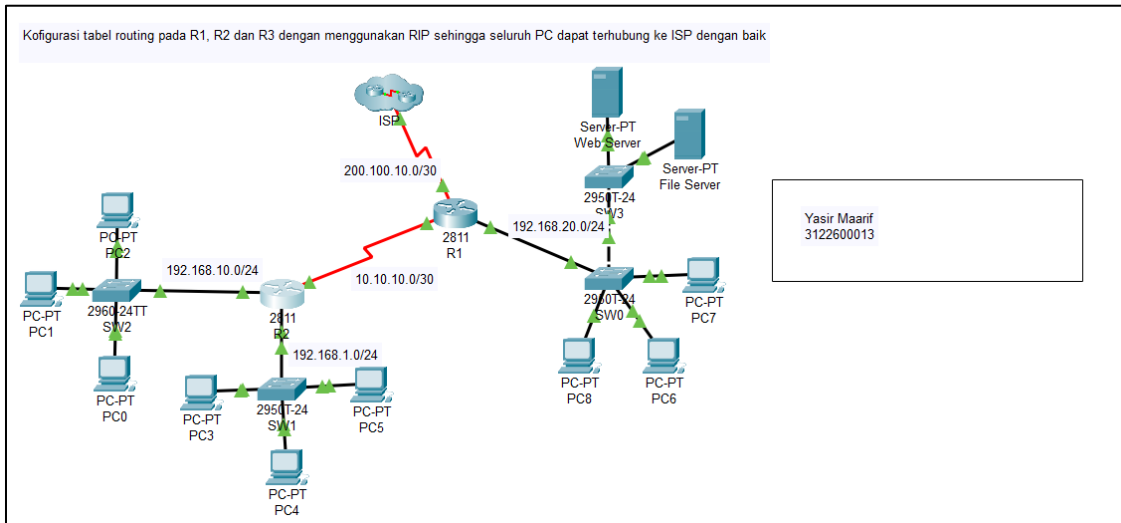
Kofigurasi tabel routing pada R1, R2 dan R3 dengan menggunakan RIP sehingga seluruh PC dapat terhubung ke ISP dengan baik

ISP

200.100.10.0/30

Server-PT
Web Server

Server-PT
File Server

2950T-24
SW3

2811
R1

192.168.20.0/24

PC-PT
PC2

192.168.10.0/24

10.10.10.0/30

PC-PT
PC1

2960-24TT
SW2

2811
R2

2950T-24
SW0

PC-PT
PC7

192.168.1.0/24

PC-PT
PC0

PC-PT
PC3

2950T-24
SW1

PC-PT
PC5

PC-PT
PC8

PC-PT
PC6

PC-PT
PC4

Yasir Maarif
3122600013